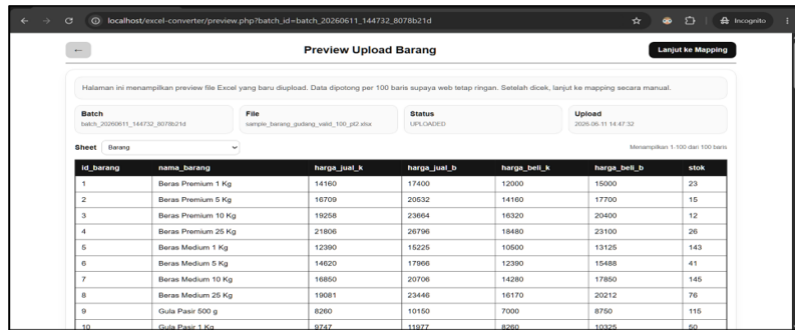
localhost/excel-converter/preview.php?batch_id=batch_20260611_144732_8078b21d

Incognito

←

Preview Upload Barang

Lanjut ke Mapping

Halaman ini menampilkan preview file Excel yang baru diupload. Data dipotong per 100 baris supaya web tetap ringan. Setelah dicek, lanjut ke mapping secara manual.

Batch
batch_20260611_144732_8078b21d

File
sample_barang_gudang_valid_100_pt2.xlsx

Status
UPLOADED

Upload
2026-06-11 14:47:32

Sheet Barang

Menampilkan 1-100 dari 100 baris

| id_barang | nama_barang | harga_jual_k | harga_jual_b | harga_beli_k | harga_beli_b | stok |
|---|---|---|---|---|---|---|
| 1 | Beras Premium 1 Kg | 14160 | 17400 | 12000 | 15000 | 23 |
| 2 | Beras Premium 5 Kg | 16709 | 20532 | 14160 | 17700 | 15 |
| 3 | Beras Premium 10 Kg | 19258 | 23664 | 16320 | 20400 | 12 |
| 4 | Beras Premium 25 Kg | 21806 | 26796 | 18480 | 23100 | 26 |
| 5 | Beras Medium 1 Kg | 12390 | 15225 | 10500 | 13125 | 143 |
| 6 | Beras Medium 5 Kg | 14620 | 17966 | 12390 | 15488 | 41 |
| 7 | Beras Medium 10 Kg | 16850 | 20706 | 14280 | 17850 | 145 |
| 8 | Beras Medium 25 Kg | 19081 | 23446 | 16170 | 20212 | 76 |
| 9 | Gula Pasir 500 g | 8260 | 10150 | 7000 | 8750 | 115 |
| 10 | Gula Pasir 1 Kg | 9747 | 11977 | 8260 | 10325 | 50 |